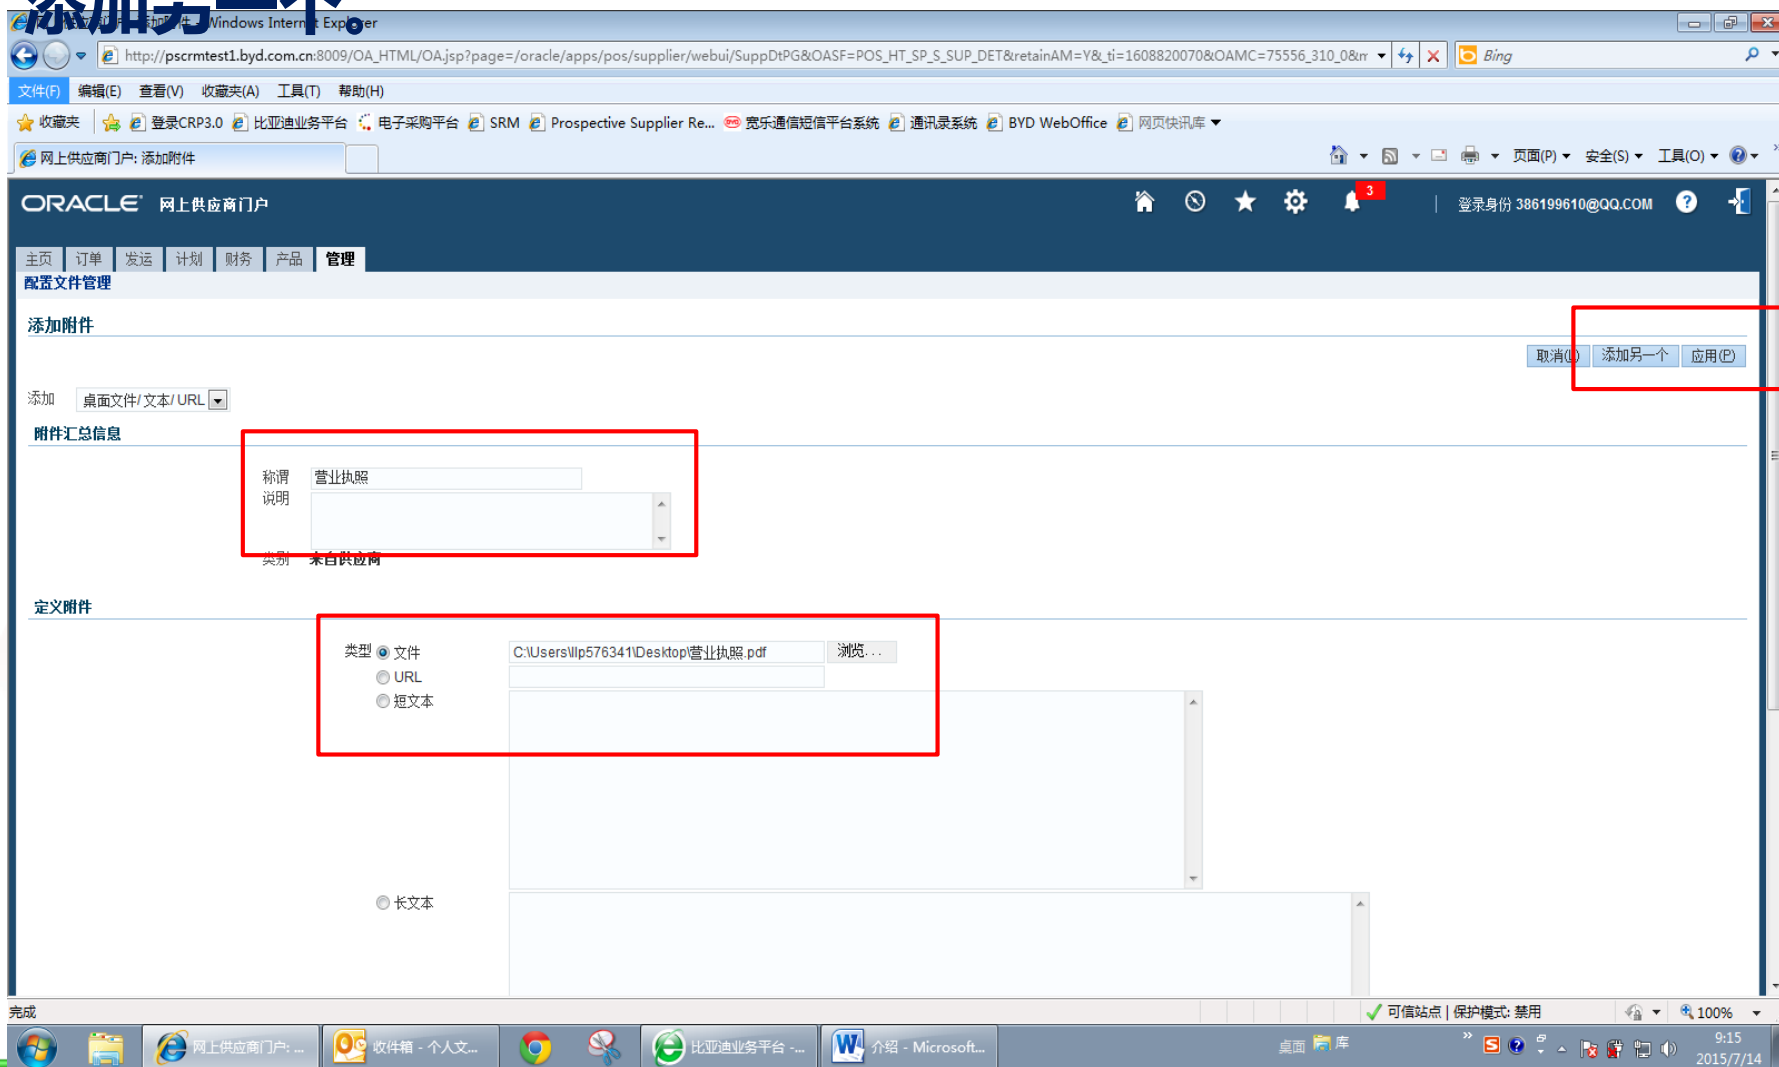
添加另一个

Windows Internet Explorer

http://pscrmtest1.byd.com.cn:8009/OA_HTML/OA.jsp?page=/oracle/apps/pos/supplier/webui/SuppDtPG&OASF=POS_HT_SP_S_SUP_DET&retainAM=Y&_ti=1608820070&OAMC=75556_310_0&m

Bing

文件(F) 编辑(E) 查看(V) 收藏夹(A) 工具(T) 帮助(H)

收藏夹 登录CRP3.0 比亚迪业务平台 电子采购平台 SRM Prospective Supplier Re... 赏乐通信短信平台系统 通讯录系统 BYD WebOffice 网页快讯库

网上供应商门户: 添加附件

页面(P) 安全(S) 工具(O)

ORACLE 网上供应商门户

3

登录身份 386199610@QQ.COM

主页 订单 发运 计划 财务 产品 管理

配置文件管理

添加附件

取消(L) 添加另一个 应用(P)

添加 桌面文件/文本/URL

附件汇总信息

称谓 营业执照

说明

类别 来自供应商

定义附件

类型 文件 C:\Users\llp576341\Desktop\营业执照.pdf 浏览...

URL

短文本

长文本

完成

可信站点 | 保护模式: 禁用

100%

网上供应商门户: ...

收件箱 - 个人文...

比亚迪业务平台 -...

介绍 - Microsoft...

桌面 库

9:15

2015/7/14